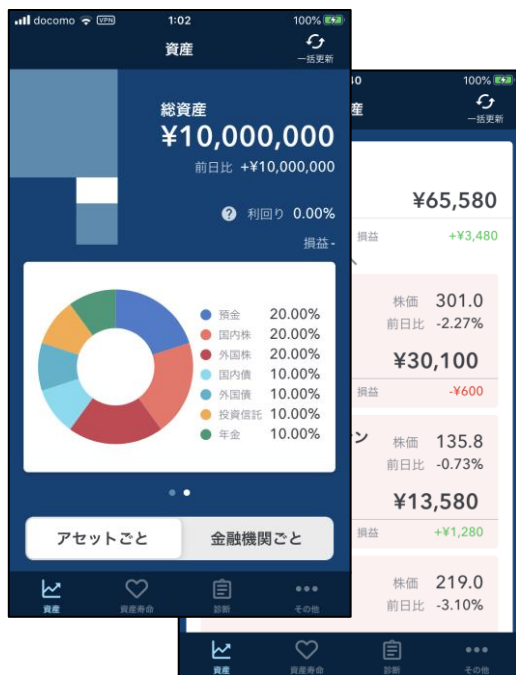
docomo VPN 1:02 100%

資産

一括更新

総資産

¥10,000,000

前日比 +¥10,000,000

利回り 0.00%

損益

預金 20.00%
国内株 20.00%
外国株 20.00%
国内債 10.00%
外国債 10.00%
投資信託 10.00%
年金 10.00%

アセットごと

金融機関ごと

資産
資産寿命
診断
その他

40 100%

産

一括更新

¥65,580

損益 +¥3,480

株価 301.0
前日比 -2.27%

¥30,100

損益 -¥600

ン 株価 135.8
前日比 -0.73%

¥13,580

損益 +¥1,280

株価 219.0
前日比 -3.10%

資産
資産寿命
診断
その他